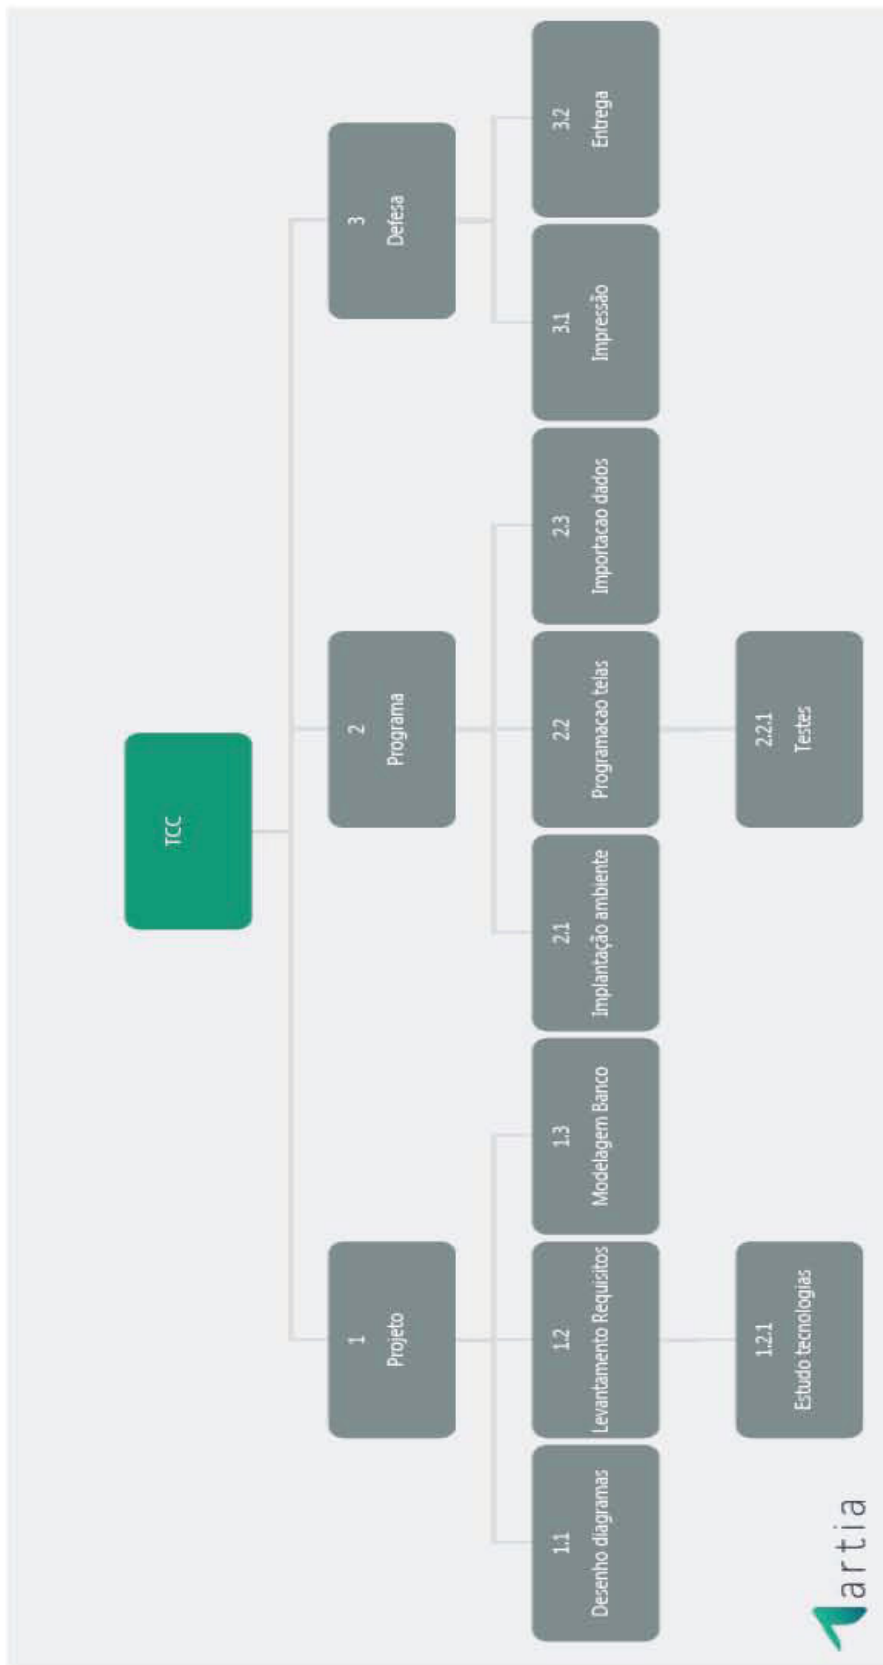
TCC

1
Projeto

1.1
Desenho diagramas

1.2
Levantamento Requisitos

1.2.1
Estudo tecnologias

1.3
Modelagem Banco

2
Programa

2.1
Implantação ambiente

2.2
Programacao telas

2.2.1
Testes

2.3
Importacao dados

3
Defesa

3.1
Impressão

3.2
Entrega

artia